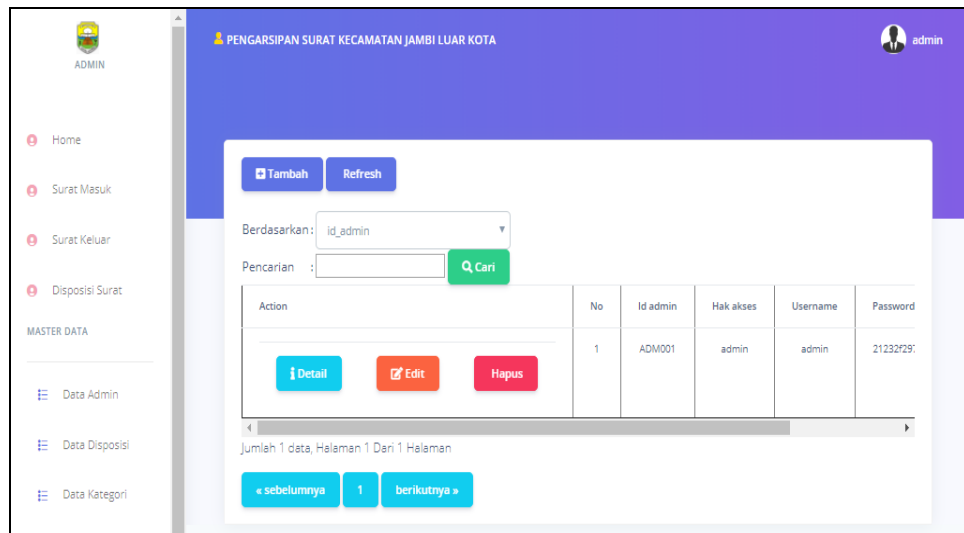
ADMIN

Home

Surat Masuk

Surat Keluar

Disposisi Surat

MASTER DATA

Data Admin

Data Disposisi

Data Kategori

PENGARSIPAN SURAT KECAMATAN JAMBI LUAR KOTA

admin

Tambah Refresh

Berdasarkan : id_admin

Pencarian : Cari

| Action | No | Id admin | Hak akses | Username | Password |
|---|---|---|---|---|---|
| Detail Edit Hapus | 1 | ADM001 | admin | admin | 21232f297 |

Jumlah 1 data, Halaman 1 Dari 1 Halaman

« sebelumnya 1 berikutnya »